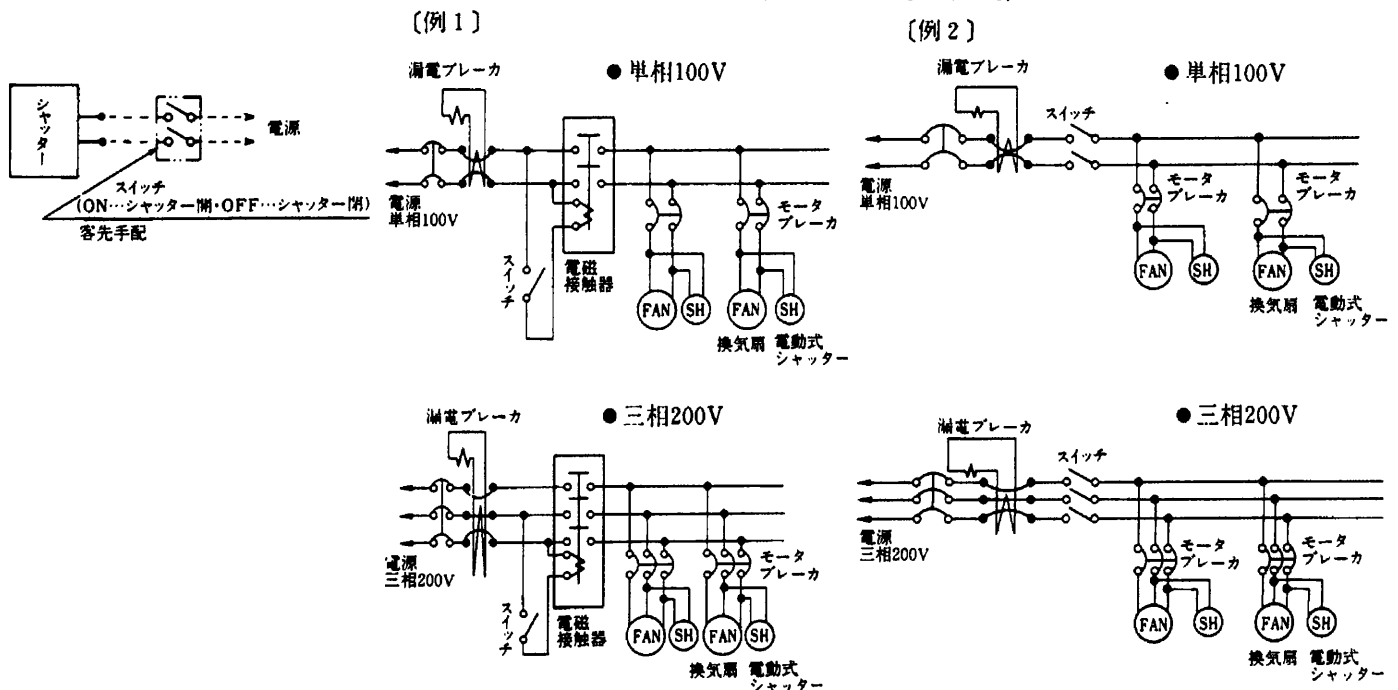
シャッター

電源

スイッチ
(ON…シャッター開・OFF…シャッター閉)

客先手配

〔例1〕

漏電ブレーカ

● 単相100V

電源
単相100V

スイッチ

電磁
接触器

モータ
ブレーカ

FAN SH FAN SH

換気扇 電動式
シャッター

〔例2〕

漏電ブレーカ

● 単相100V

スイッチ

電源
単相100V

モータ
ブレーカ

モータ
ブレーカ

FAN SH FAN SH

換気扇 電動式
シャッター

漏電ブレーカ

● 三相200V

電源
三相200V

スイッチ

電磁
接触器

モータ
ブレーカ

FAN SH FAN SH

換気扇 電動式
シャッター

漏電ブレーカ

● 三相200V

スイッチ

電源
三相200V

モータ
ブレーカ

モータ
ブレーカ

FAN SH FAN SH

換気扇 電動式
シャッター